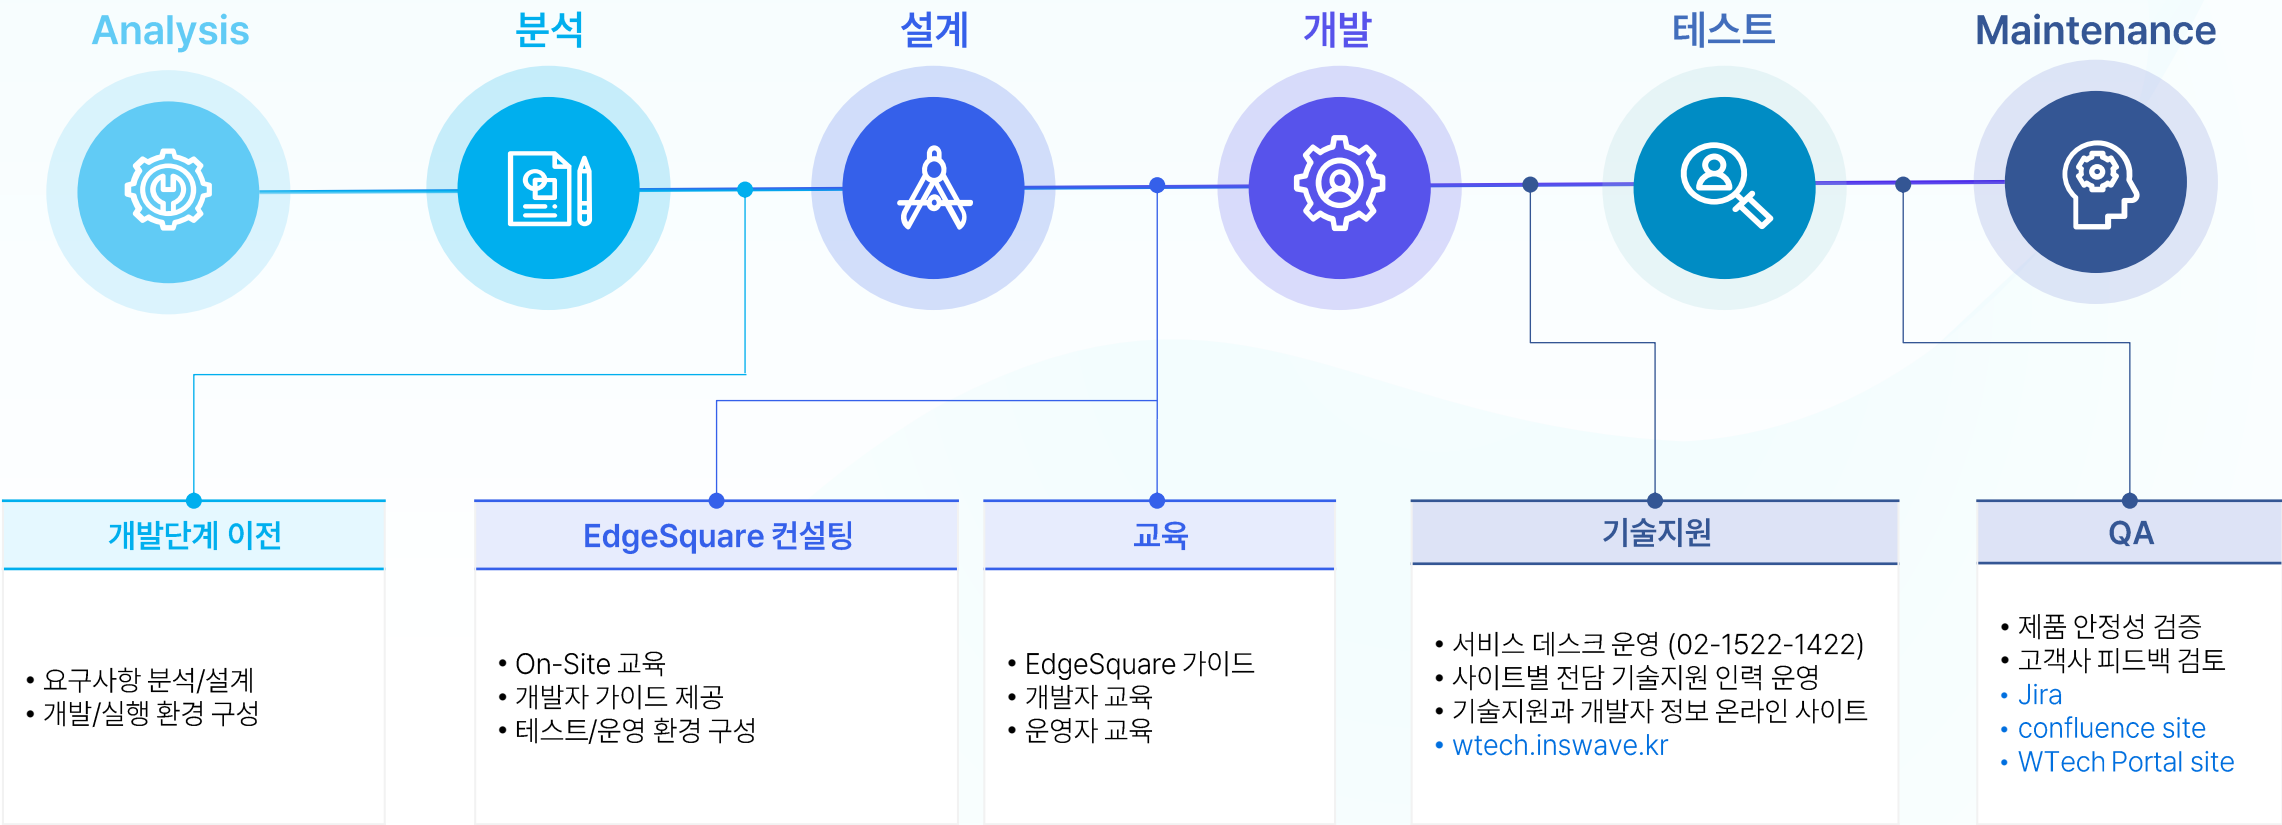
Analysis 분석 설계 개발 테스트 Maintenance

개발단계 이전

• 요구사항 분석/설계
• 개발/실행 환경 구성

EdgeSquare 컨설팅

• On-Site 교육
• 개발자 가이드 제공
• 테스트/운영 환경 구성

교육

• EdgeSquare 가이드
• 개발자 교육
• 운영자 교육

기술지원

• 서비스 데스크 운영 (02-1522-1422)
• 사이트별 전담 기술지원 인력 운영
• 기술지원과 개발자 정보 온라인 사이트
• wtech.inswave.kr

QA

• 제품 안정성 검증
• 고객사 피드백 검토
• Jira
• confluence site
• WTech Portal site